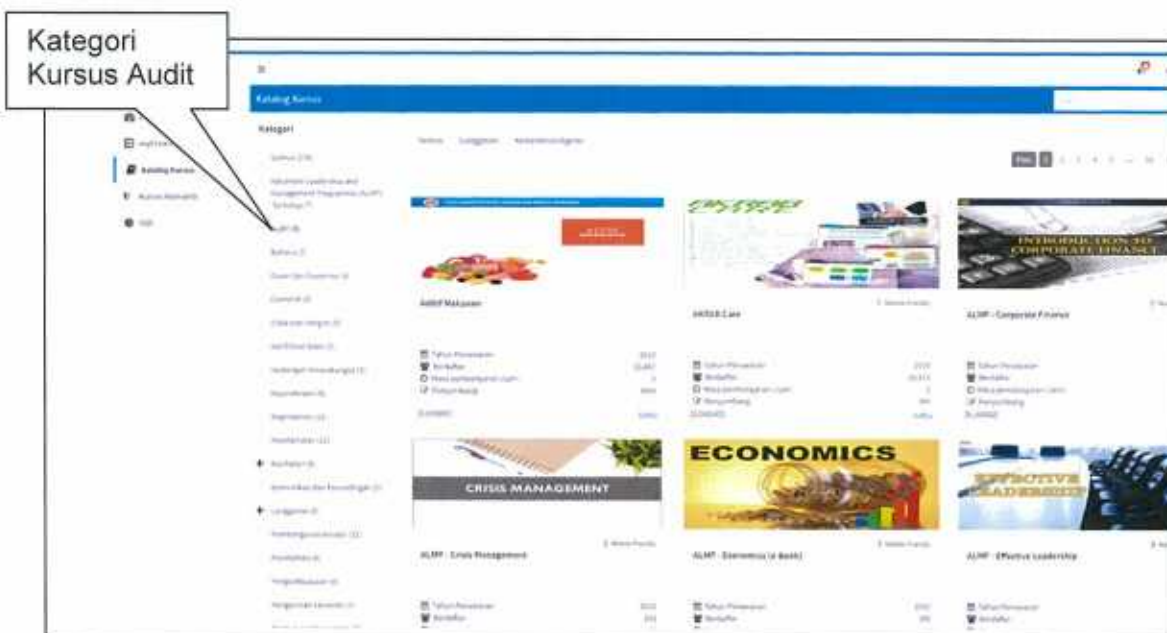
Kategori Kursus Audit

Katalog Kursus

Kategori

Semua (138)

Audit (8)

Bahasa (3)

Katalog Kursus

Kursus Kemahiran

AKRIF Makanan

AKRAB Care

ALMP - Corporate Finance

INTRODUCTION TO CORPORATE FINANCE

CRISIS MANAGEMENT

ECONOMICS

EFFECTIVE LEADERSHIP

ALMP - Crisis Management

ALMP - Economics (e-Book)

ALMP - Effective Leadership

Tahun Penawaran

Berdaftar

Masa pembelajaran (jam)

Penyumbang